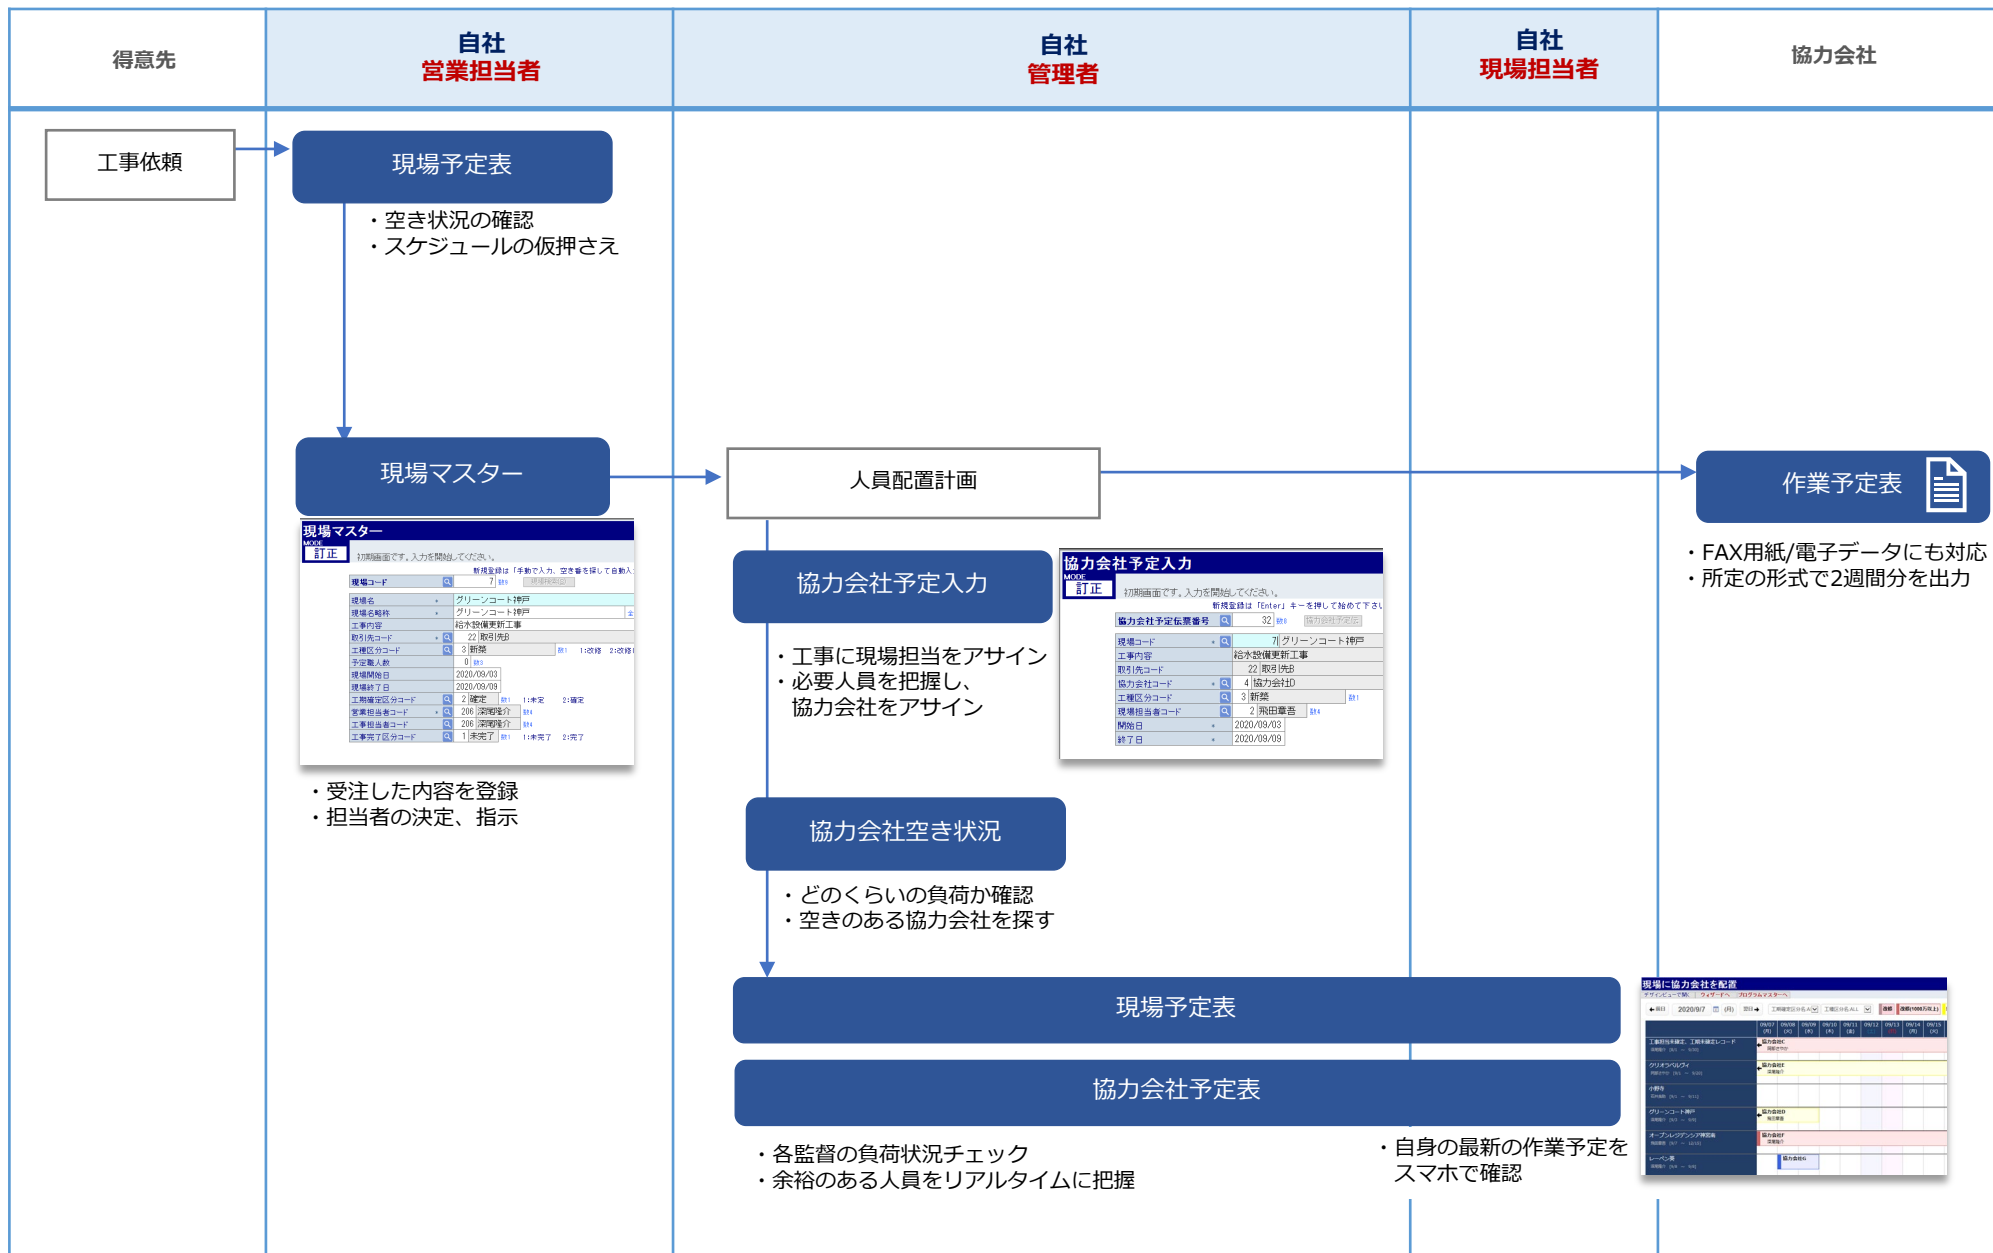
得意先

自社
営業担当者

自社
管理者

自社
現場担当者

協力会社

工事依頼

現場予定表

・空き状況の確認
・スケジュールの仮押さえ

現場マスター

現場マスター
MODE 訂正
初期画面です。入力を開始してください。

| 現場コード | 7 |
|---|---|
| 現場名 | グリーンコート神戸 |
| 現場名略称 | グリーンコート神戸 |
| 工事内容 | 給水設備更新工事 |
| 取引先コード | 22 取引先B |
| 工種区分コード | 3 新築 |
| 予定職人数 | 0 |
| 現場開始日 | 2020/09/03 |
| 現場終了日 | 2020/09/09 |
| 工期確定区分コード | 2 確定 |
| 営業担当者コード | 206 深町隆介 |
| 工事担当者コード | 206 深町隆介 |
| 工事完了区分コード | 1 未完了 |

・受注した内容を登録
・担当者の決定、指示

人員配置計画

協力会社予定入力

協力会社予定入力
MODE 訂正
初期画面です。入力を開始してください。

| 協力会社予定伝票番号 | 32 |
|---|---|
| 現場コード | 7 グリーンコート神戸 |
| 工事内容 | 給水設備更新工事 |
| 取引先コード | 22 取引先B |
| 協力会社コード | 4 協力会社D |
| 工種区分コード | 3 新築 |
| 現場担当者コード | 2 飛田章吾 |
| 開始日 | 2020/09/03 |
| 終了日 | 2020/09/09 |

・工事に現場担当をアサイン
・必要人員を把握し、
協力会社をアサイン

協力会社空き状況

・どのくらいの負荷か確認
・空きのある協力会社を探す

作業予定表

・FAX用紙/電子データにも対応
・所定の形式で2週間分を出力

現場予定表

協力会社予定表

・各監督の負荷状況チェック
・余裕のある人員をリアルタイムに把握

・自身の最新の作業予定を
スマホで確認

現場に協力会社を配置